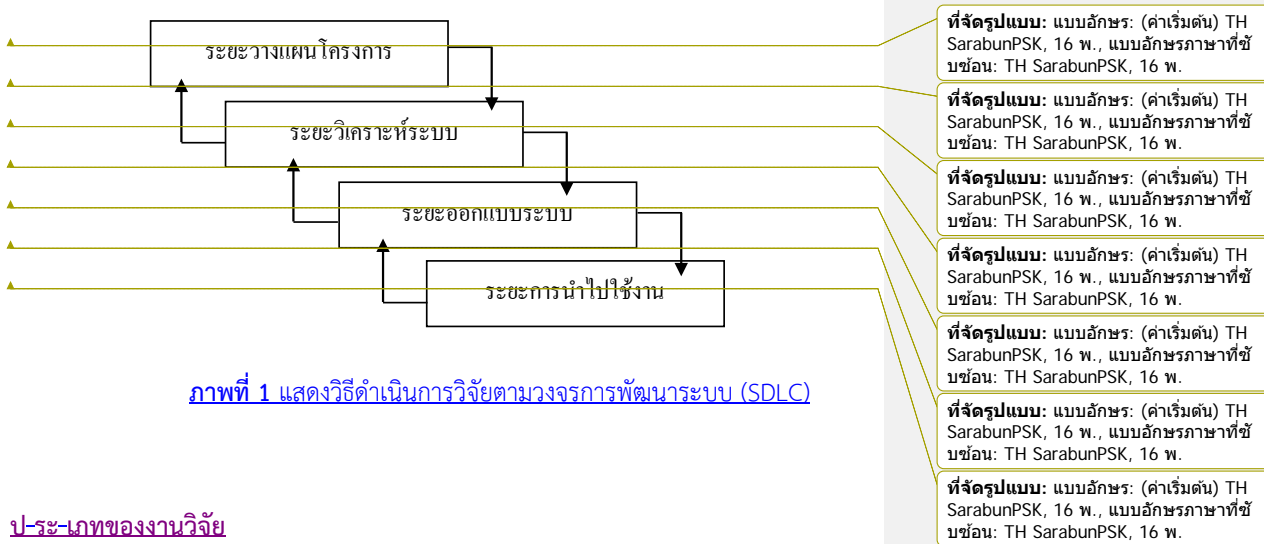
ระยะวางแผนโครงการ

ระยะวิเคราะห์ระบบ

ระยะออกแบบระบบ

ระยะการนำไปใช้งาน

ภาพที่ 1 แสดงวิธีดำเนินการวิจัยตามวงจรการพัฒนาระบบ (SDLC)

ป-ระ-เภทของงานวิจัย

ที่จัดรูปแบบ: แบบอักษร: (ค่าเริ่มต้น) TH SarabunPSK, 16 พ., แบบอักษรภาษาที่ซับซ้อน: TH SarabunPSK, 16 พ.

ที่จัดรูปแบบ: แบบอักษร: (ค่าเริ่มต้น) TH SarabunPSK, 16 พ., แบบอักษรภาษาที่ซับซ้อน: TH SarabunPSK, 16 พ.

ที่จัดรูปแบบ: แบบอักษร: (ค่าเริ่มต้น) TH SarabunPSK, 16 พ., แบบอักษรภาษาที่ซับซ้อน: TH SarabunPSK, 16 พ.

ที่จัดรูปแบบ: แบบอักษร: (ค่าเริ่มต้น) TH SarabunPSK, 16 พ., แบบอักษรภาษาที่ซับซ้อน: TH SarabunPSK, 16 พ.

ที่จัดรูปแบบ: แบบอักษร: (ค่าเริ่มต้น) TH SarabunPSK, 16 พ., แบบอักษรภาษาที่ซับซ้อน: TH SarabunPSK, 16 พ.

ที่จัดรูปแบบ: แบบอักษร: (ค่าเริ่มต้น) TH SarabunPSK, 16 พ., แบบอักษรภาษาที่ซับซ้อน: TH SarabunPSK, 16 พ.

ที่จัดรูปแบบ: แบบอักษร: (ค่าเริ่มต้น) TH SarabunPSK, 16 พ., แบบอักษรภาษาที่ซับซ้อน: TH SarabunPSK, 16 พ.